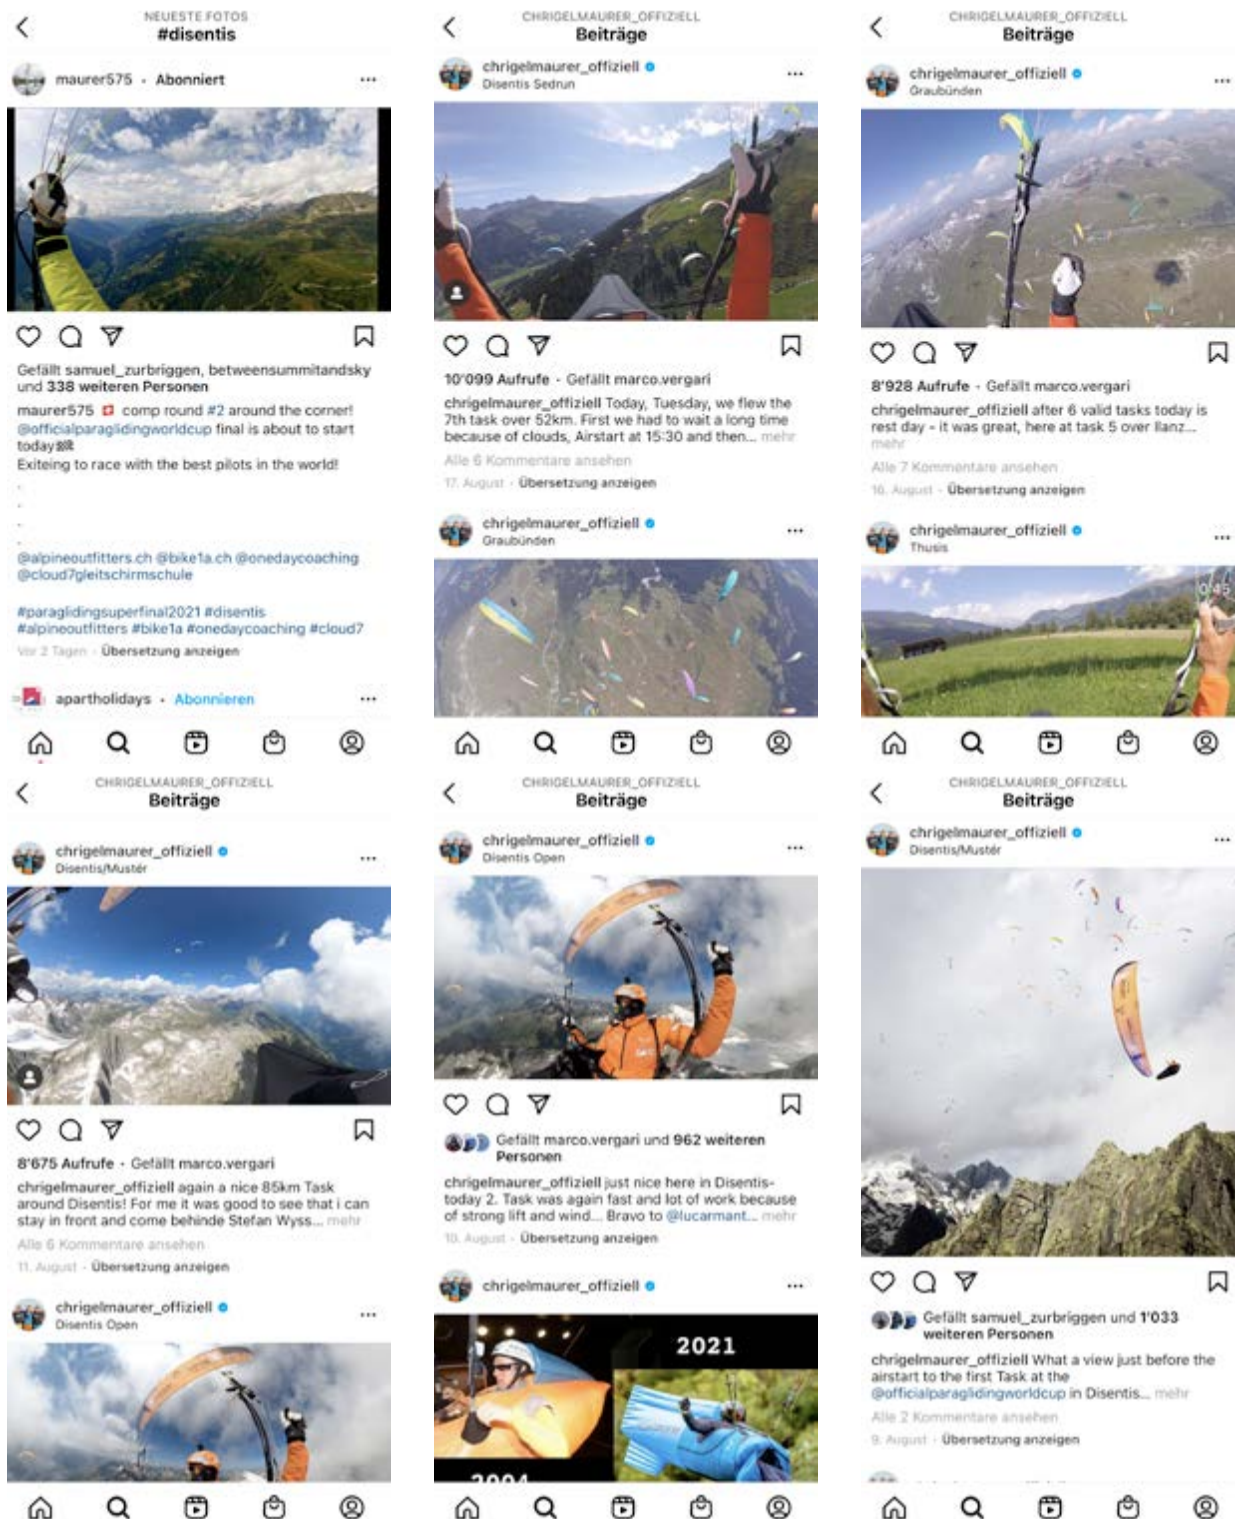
NEUESTE FOTOS
#disentis

maurer575 • Abonniert

Gefällt samuel_zurbriggen, betweensummitandsky und 338 weiteren Personen

maurer575 comp round #2 around the corner! @officialparaglidingworldcup final is about to start today

Exiteing to race with the best pilots in the world!

.
.
.

@alpineoutfitters.ch @bike1a.ch @onedaycoaching @cloud7gleitschirmschule

#paraglidingsuperfinal2021 #disentis #alpineoutfitters #bike1a #onedaycoaching #cloud7

Vor 2 Tagen • Übersetzung anzeigen

apartholidays • Abonnieren

CHRIGELMAURER_OFFIZIELL
Beiträge

chrigelmaurer_offiziell
Disentis Sedrun

10'099 Aufrufe • Gefällt marco.vergari

chrigelmaurer_offiziell Today, Tuesday, we flew the 7th task over 52km. First we had to wait a long time because of clouds, Airstart at 15:30 and then... mehr

Alle 6 Kommentare ansehen

17. August • Übersetzung anzeigen

chrigelmaurer_offiziell
Graubünden

CHRIGELMAURER_OFFIZIELL
Beiträge

chrigelmaurer_offiziell
Graubünden

8'928 Aufrufe • Gefällt marco.vergari

chrigelmaurer_offiziell after 6 valid tasks today is rest day - it was great, here at task 5 over Ilanz... mehr

Alle 7 Kommentare ansehen

16. August • Übersetzung anzeigen

chrigelmaurer_offiziell
Thusis

CHRIGELMAURER_OFFIZIELL
Beiträge

chrigelmaurer_offiziell
Disentis/Mustér

8'675 Aufrufe • Gefällt marco.vergari

chrigelmaurer_offiziell again a nice 85km Task around Disentis! For me it was good to see that i can stay in front and come behinde Stefan Wyss... mehr

Alle 6 Kommentare ansehen

11. August • Übersetzung anzeigen

chrigelmaurer_offiziell
Disentis Open

CHRIGELMAURER_OFFIZIELL
Beiträge

chrigelmaurer_offiziell
Disentis Open

Gefällt marco.vergari und 962 weiteren Personen

chrigelmaurer_offiziell just nice here in Disentis-today 2. Task was again fast and lot of work because of strong lift and wind... Bravo to @lucarmant... mehr

10. August • Übersetzung anzeigen

chrigelmaurer_offiziell

2021

CHRIGELMAURER_OFFIZIELL
Beiträge

chrigelmaurer_offiziell
Disentis/Mustér

Gefällt samuel_zurbriggen und 1'033 weiteren Personen

chrigelmaurer_offiziell What a view just before the airstart to the first Task at the @officialparaglidingworldcup in Disentis... mehr

Alle 2 Kommentare ansehen

9. August • Übersetzung anzeigen